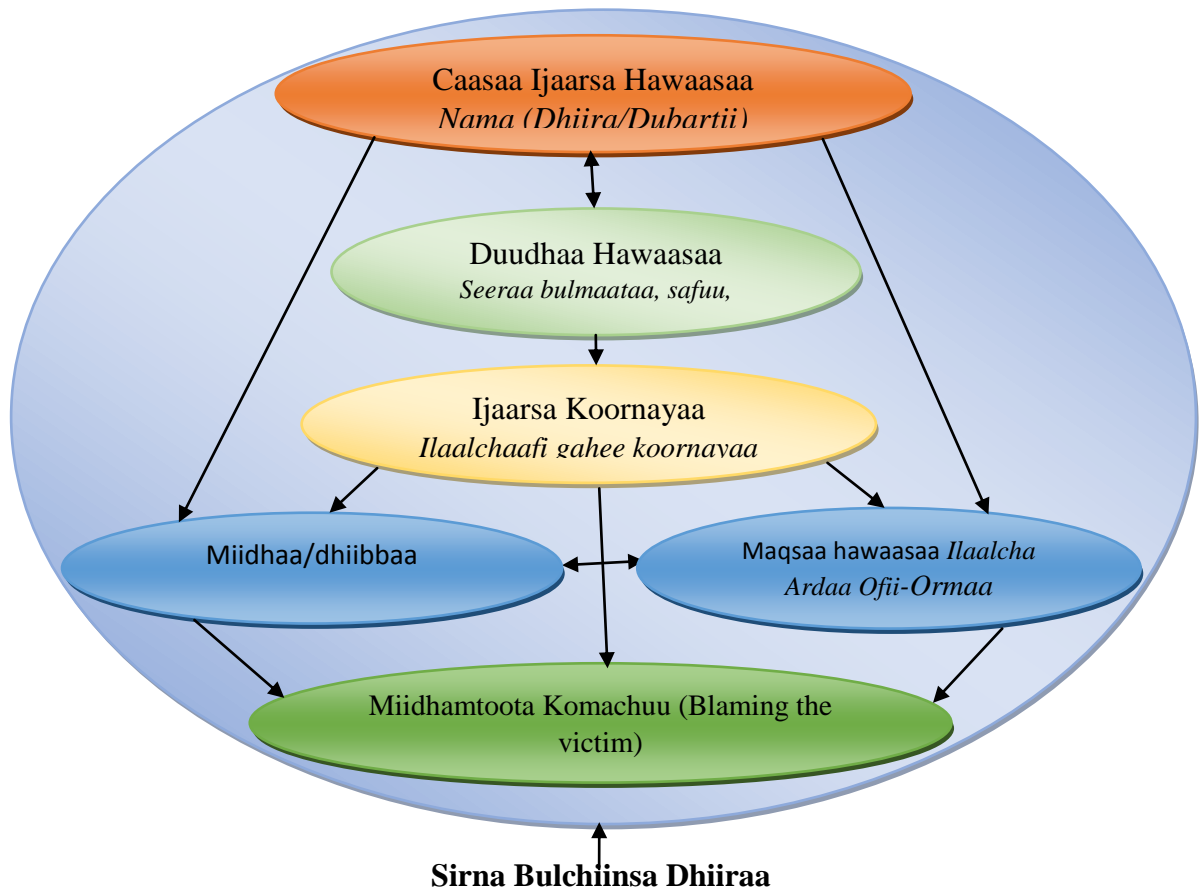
Caasaa Ijaarsa Hawaasaa
*Nama (Dhiira/Dubartii)*

Duudhaa Hawaasaa
*Seeraa bulmaataa, safuu,*

Ijaarsa Koornayaa
*Ilaalchaafi gahee koornayaa*

Miidhaa/dhiibbaa

Maqsaa hawaasaa *Ilaalcha Ardaa Ofii-Ormaa*

Miidhamtoota Komachuu (Blaming the victim)

**Sirna Bulchiinsa Dhiiraa**